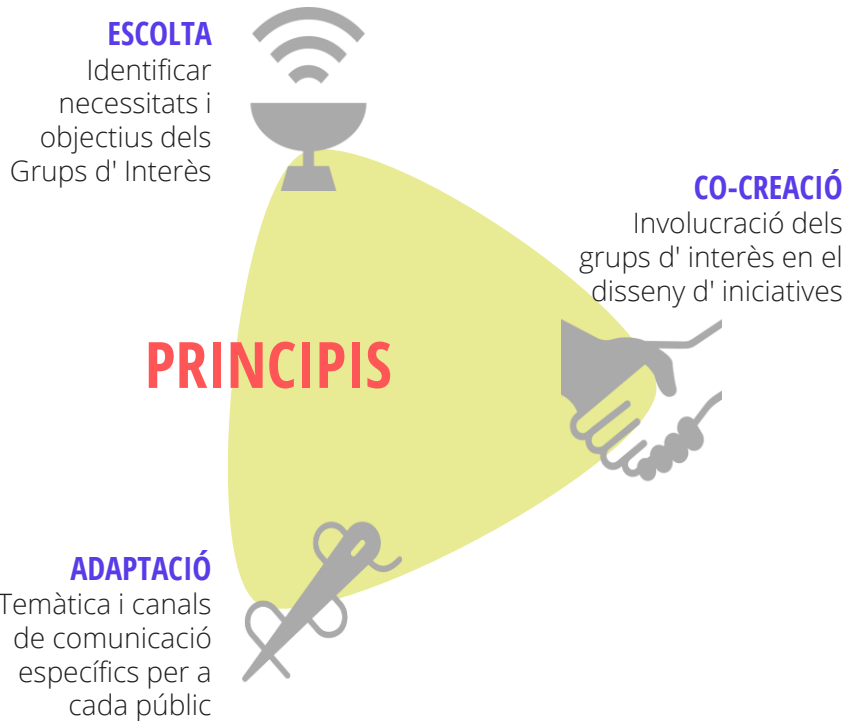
ESCOLTA
Identificar necessitats i objectius dels Grups d' Interès

CO-CREACIÓ
Involucració dels grups d' interès en el disseny d' iniciatives

PRINCIPIS

ADAPTACIÓ
Temàtica i canals de comunicació específics per a cada públic